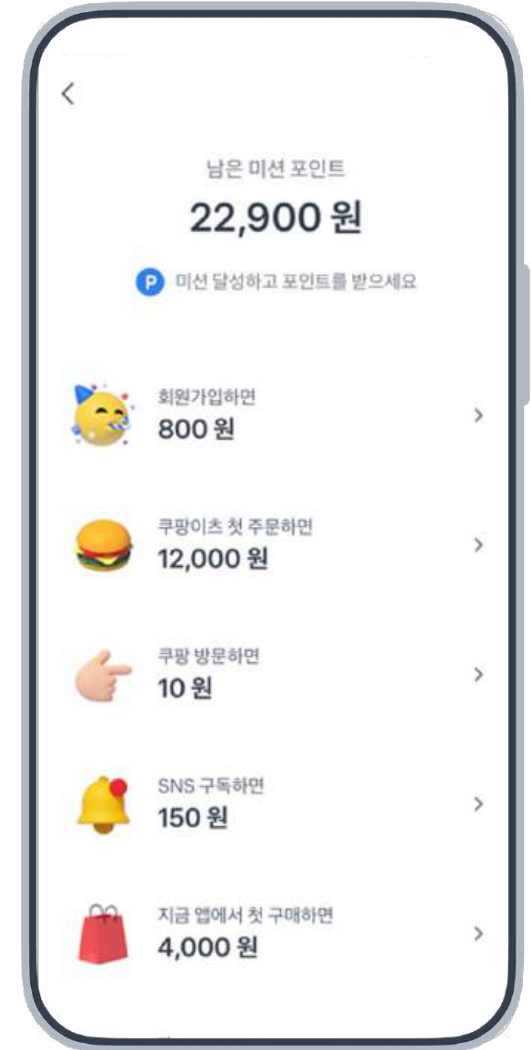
<

남은 미션 포인트

22,900 원

P 미션 달성하고 포인트를 받으세요

회원가입하면
800 원
>

쿠팡이츠 첫 주문하면
12,000 원
>

쿠팡 방문하면
10 원
>

SNS 구독하면
150 원
>

지금 앱에서 첫 구매하면
4,000 원
>